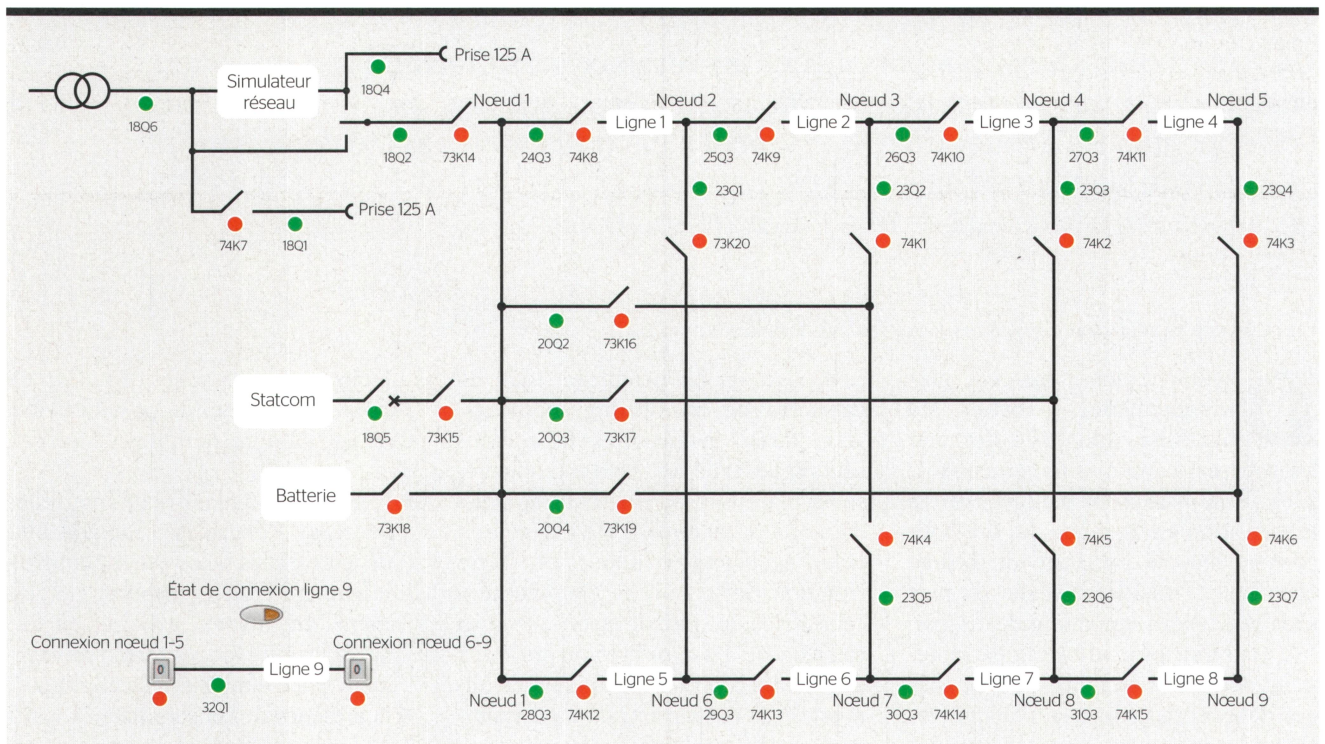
Prise 125 A
Simulateur réseau
18Q4
18Q6
Nœud 1
Nœud 2
Nœud 3
Nœud 4
Nœud 5
Ligne 1
Ligne 2
Ligne 3
Ligne 4
18Q2
73K14
24Q3
74K8
25Q3
74K9
26Q3
74K10
27Q3
74K11
23Q1
23Q2
23Q3
23Q4
Prise 125 A
74K7
18Q1
73K20
74K1
74K2
74K3
20Q2
73K16
Statcom
18Q5
73K15
20Q3
73K17
Batterie
73K18
20Q4
73K19
74K4
74K5
74K6
23Q5
23Q6
23Q7
État de connexion ligne 9
Connexion nœud 1-5
Connexion nœud 6-9
Ligne 9
32Q1
Ligne 5
Ligne 6
Ligne 7
Ligne 8
Nœud 1
28Q3
74K12
Nœud 6
29Q3
74K13
Nœud 7
30Q3
74K14
Nœud 8
31Q3
74K15
Nœud 9